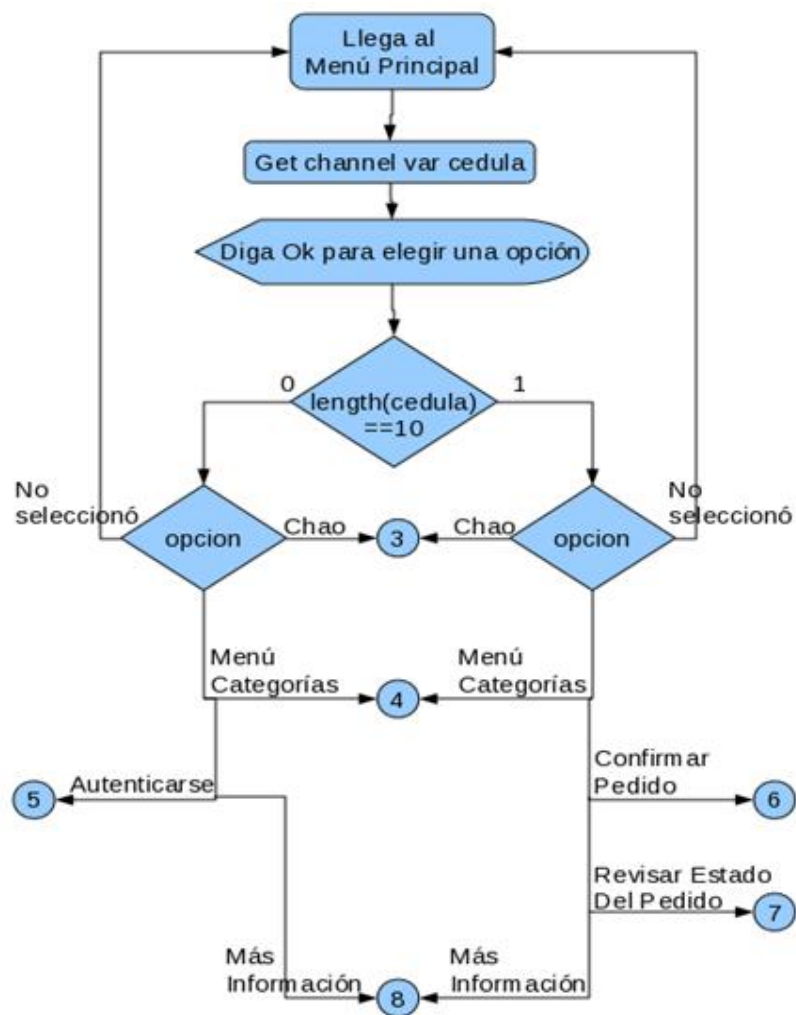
Llega al Menú Principal

Get channel var cedula

Diga Ok para elegir una opción

0

length(cedula) ==10

1

No seleccionó

opcion

Chao

3

Chao

opcion

No seleccionó

Menú Categorías

4

Menú Categorías

5

Autenticarse

Confirmar Pedido

6

Revisar Estado Del Pedido

7

Más Información

8

Más Información